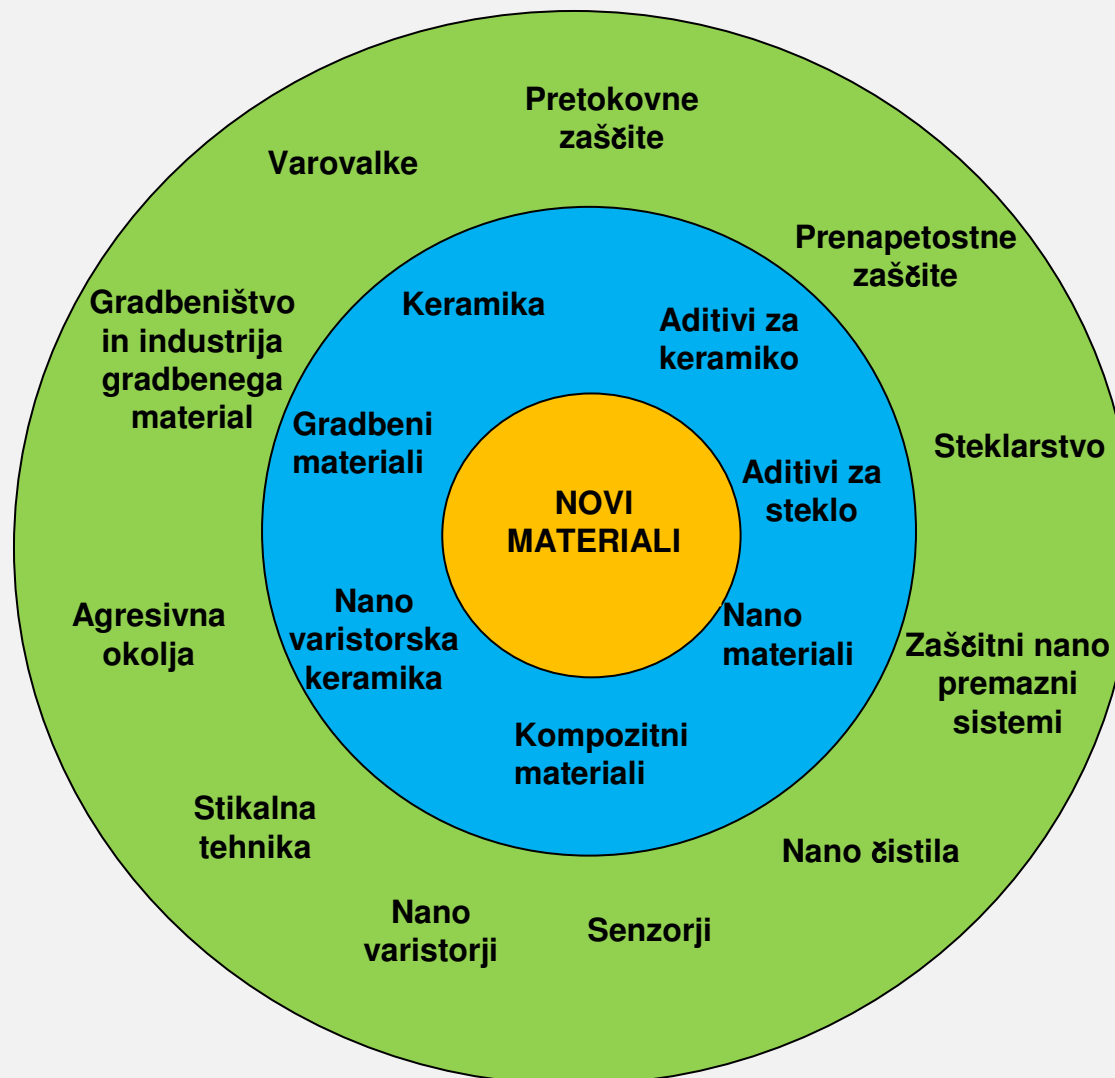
Pretokovne zaščite

Varovalke

Prenapetostne zaščite

Gradbeništvo in industrija gradbenega material

Keramika

Aditivi za keramiko

Steklarstvo

Gradbeni materiali

Aditivi za steklo

NOVI MATERIALI

Agresivna okolja

Nano varistorska keramika

Nano materiali

Zaščitni nano premazni sistemi

Kompozitni materiali

Stikalna tehnika

Nano čistila

Nano varistorji

Senzorji